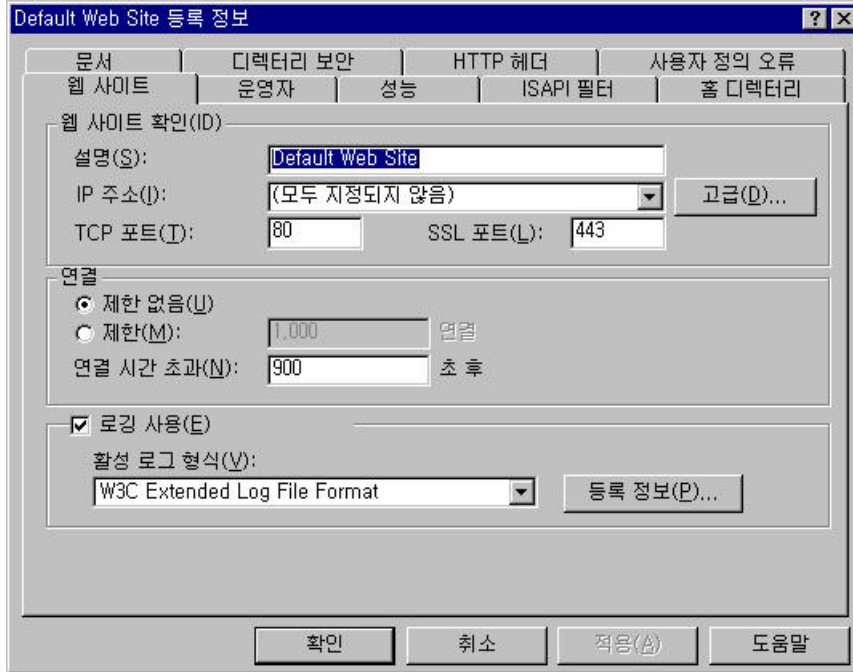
Default Web Site 등록 정보

? X

문서 | 디렉터리 보안 | HTTP 헤더 | 사용자 정의 오류

웹 사이트 | 운영자 | 성능 | ISAPI 필터 | 홈 디렉터리

웹 사이트 확인(ID)

설명(S): Default Web Site

IP 주소(I): (모두 지정되지 않음) 고급(D)...

TCP 포트(T): 80 SSL 포트(L): 443

연결

제한 없음(U)

제한(M): 1,000 연결

연결 시간 초과(N): 900 초 후

로깅 사용(E)

활성 로그 형식(V):

W3C Extended Log File Format 등록 정보(P)...

확인 취소 적용(A) 도움말